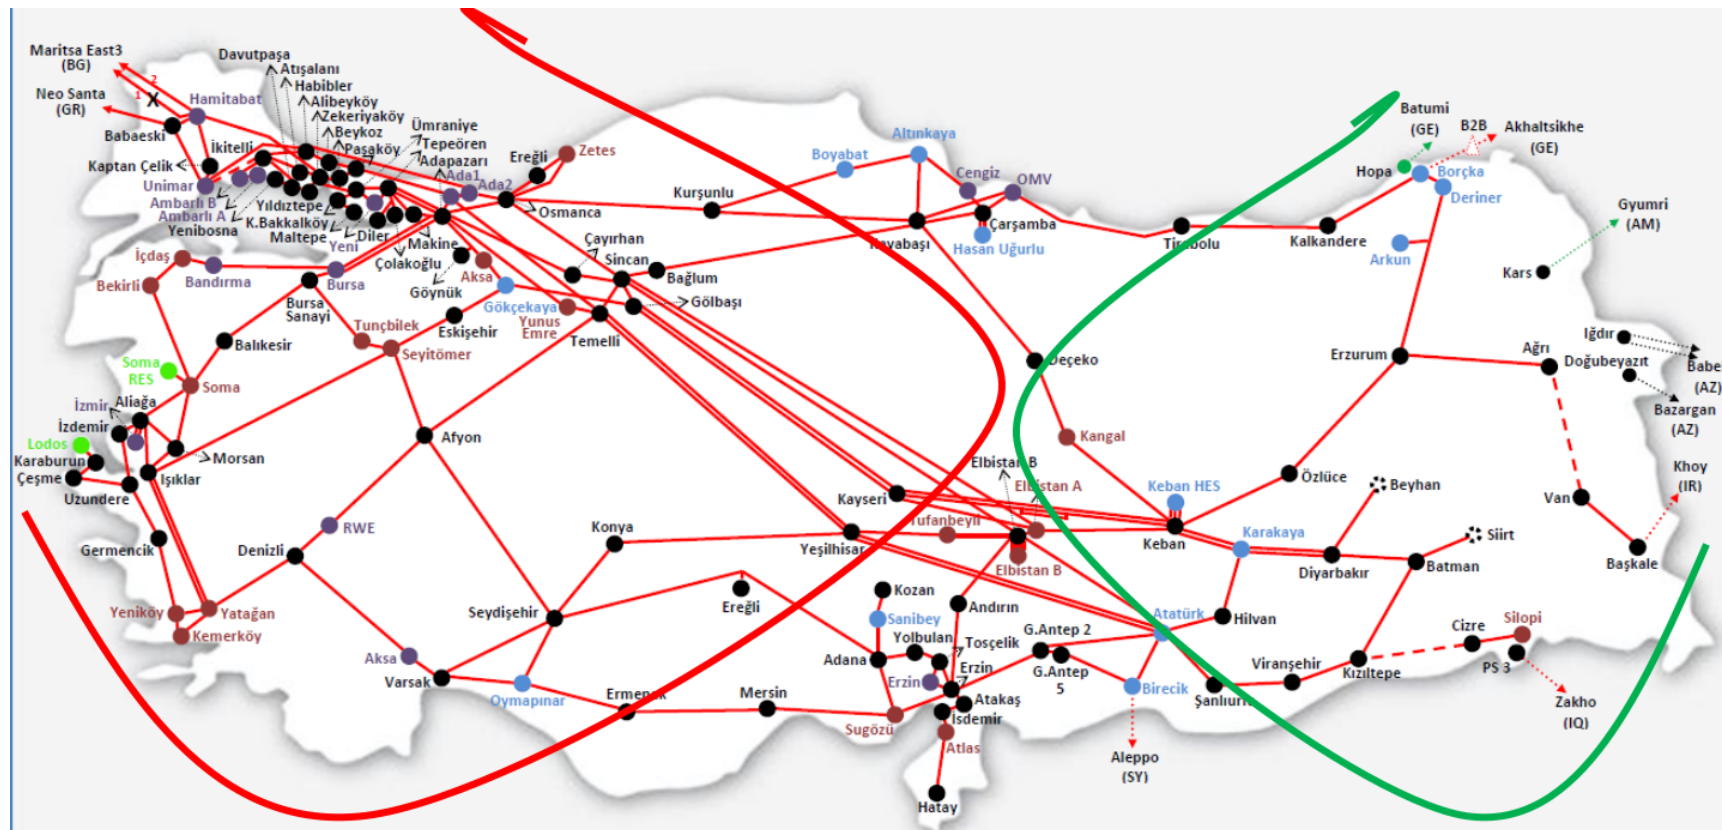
Maritsa East3 (BG)
Neo Santa (GR)
Davutpaşa
Atışalanı
Habibler
Alibeyköy
Zekeriyaköy
Beykoz
Paşaköy
Ümraniye
Tepeören
Adapazarı
Hamitabat
Babaeski
İkitelli
Kaptan Çelik
Unimar
Ambarlı B
Ambarlı A
Yenibosna
Yıldıztepe
K.Bakkalköy
Maltepe
Yeni
Diler
Ada1
Ada2
Ereğli
Zetes
Osmanca
Boyabat
Altınkaya
Cengiz
OMV
Kurşunlu
Çarşamba
Kayabaşı
Hasan Uğurlu
Tirebolu
Kalkandere
Batumi (GE)
B2B
Akhaltsikhe (GE)
Hopa
Borçka
Deriner
Arkun
Gyumri (AM)
Kars
Makine
Çolakoğlu
Aksa
Göynük
Çayırhan
Sincan
Bağlum
Gölbaşı
Gökçekaya
Yunus Emre
Temelli
İçdaş
Bandırma
Bekirli
Bursa
Bursa Sanayi
Tunçbilek
Eskişehir
Seyitömer
Balıkesir
Soma RES
Soma
İzmir
Aliağa
İzdemir
Lodos
Karaburun
Çeşme
Uzundere
Morsan
Işıklar
Afyon
Germencik
Denizli
RWE
Yeniköy
Yatağan
Kemerköy
Aksa
Varsak
Seydişehir
Oymapınar
Ermenek
Mersin
Konya
Ereğli
Deçeko
Kangal
Erzurum
Ağrı
Iğdır
Doğubeyazıt
Babek (AZ)
Bazargan (AZ)
Elbistan B
Elbistan A
Keban HES
Özlüce
Beyhan
Kayseri
Tufanbeyli
Keban
Karakaya
Siirt
Van
Khoy (IR)
Yeşilhisar
Elbistan B
Diyarbakır
Batman
Başkale
Kozan
Sanibey
Andırın
Yolbulan
Toscelik
G.Antep 2
Atatürk
Hilvan
Adana
Erzin
Erzin
G.Antep 5
Viranşehir
Cizre
Silopi
Birecik
Şanlıurfa
Kızıltepe
PS 3
Atakaş
İsdemir
Sugözü
Atlas
Zakho (IQ)
Aleppo (SY)
Hatay